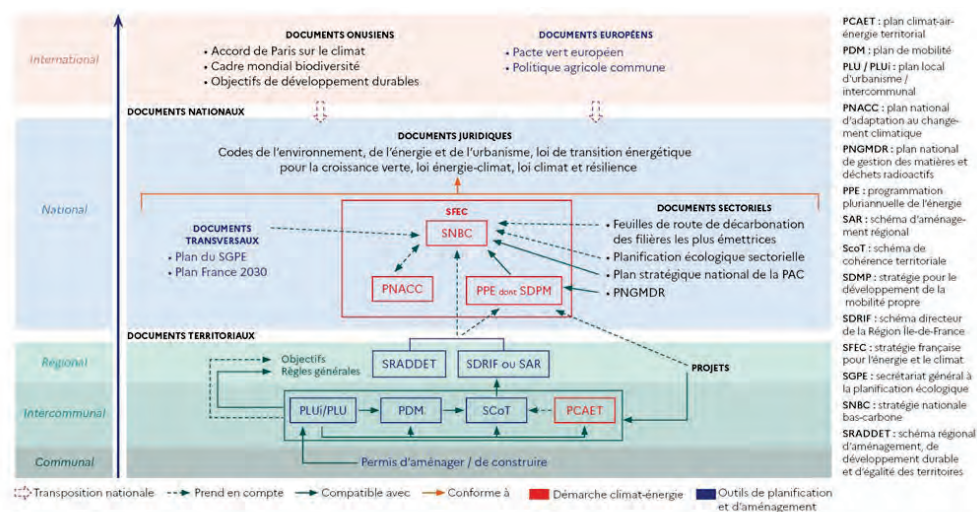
International

DOCUMENTS ONUSIENS
• Accord de Paris sur le climat
• Cadre mondial biodiversité
• Objectifs de développement durables

DOCUMENTS EUROPÉENS
• Pacte vert européen
• Politique agricole commune

DOCUMENTS NATIONAUX

National

DOCUMENTS JURIDIQUES
Codes de l'environnement, de l'énergie et de l'urbanisme, loi de transition énergétique pour la croissance verte, loi énergie-climat, loi climat et résilience

DOCUMENTS TRANSVERSAUX
• Plan du SGPE
• Plan France 2030

SFEC
SNBC
PNACC
PPE dont SDPM

DOCUMENTS SECTORIELS
• Feuilles de route de décarbonation des filières les plus émettrices
• Planification écologique sectorielle
• Plan stratégique national de la PAC
• PNGMDR

DOCUMENTS TERRITORIAUX

Regional

Objectifs
Règles générales
SRADDET
SDRIF ou SAR
PROJETS

Intercommunal

PLUi/PLU
PDM
SCoT
PCAET

Communal

Permis d'aménager / de construire

Transposition nationale
Prend en compte
Compatible avec
Conforme à
Démarche climat-énergie
Outils de planification et d'aménagement

PCAET : plan climat-air-énergie territorial
PDM : plan de mobilité
PLU / PLUi : plan local d'urbanisme / intercommunal
PNACC : plan national d'adaptation au changement climatique
PNGMDR : plan national de gestion des matières et déchets radioactifs
PPE : programmation pluriannuelle de l'énergie
SAR : schéma d'aménagement régional
ScoT : schéma de cohérence territoriale
SDMP : stratégie pour le développement de la mobilité propre
SDRIF : schéma directeur de la Région Île-de-France
SFEC : stratégie française pour l'énergie et le climat
SGPE : secrétariat général à la planification écologique
SNBC : stratégie nationale bas-carbone
SRADDET : schéma régional d'aménagement, de développement durable et d'égalité des territoires